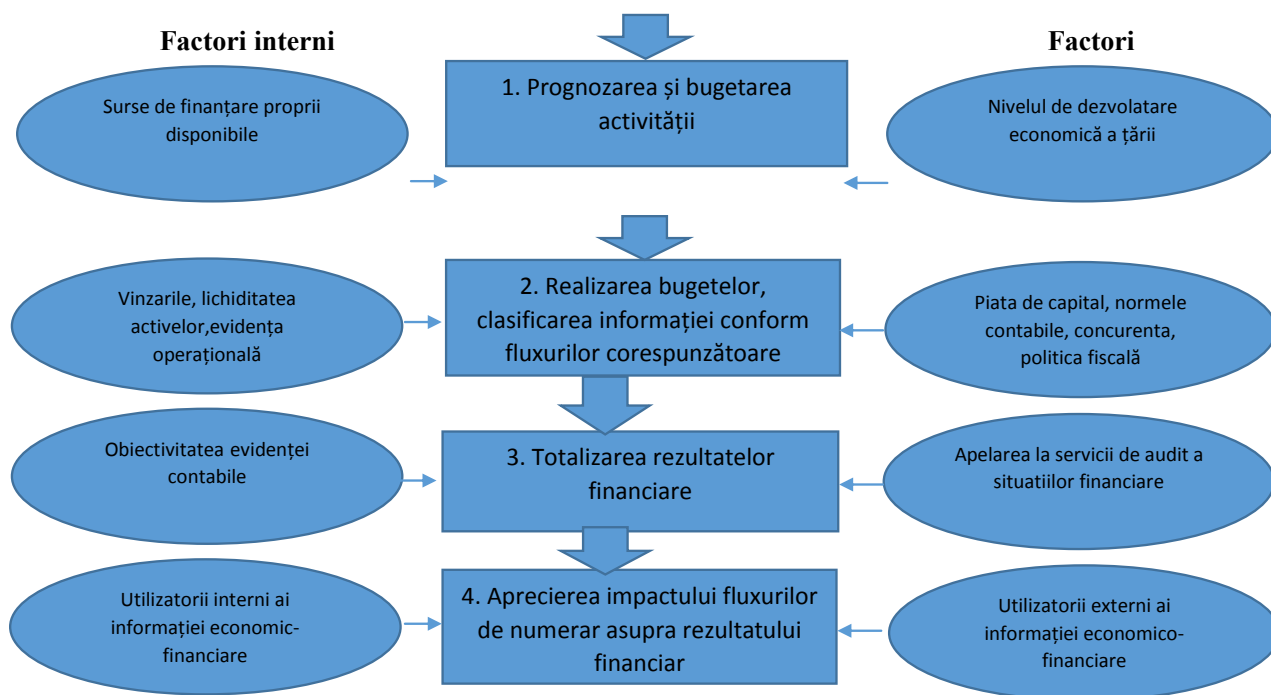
Factori interni

Factori

1. Prognozarea și bugetarea activității

Surse de finanțare proprii disponibile

Nivelul de dezvolatare economică a țării

2. Realizarea bugetelor, clasificarea informației conform fluxurilor corespunzătoare

Vinzarile, lichiditatea activelor,evidența operațională

Piata de capital, normele contabile, concurenta, politica fiscală

3. Totalizarea rezultatelor financiare

Obiectivitatea evidenței contabile

Apelarea la servicii de audit a situatiilor financiare

4. Aprecierea impactului fluxurilor de numerar asupra rezultatului financiar

Utilizatorii interni ai informației economic-financiare

Utilizatorii externi ai informației economico-financiare